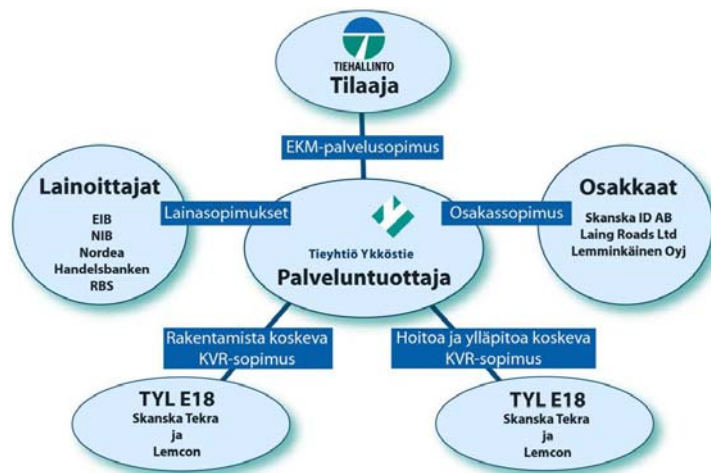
TIEHALLINTO
Tilaaja

EKM-palvelusopimus

Lainoittajat
EIB
NIB
Nordea
Handelsbanken
RBS

Lainasopimukset

Tieyhtiö Ykköstie
Palveluntuottaja

Osakassopimus

Osakkaat
Skanska ID AB
Laing Roads Ltd
Lemminkäinen Oyj

Rakentamista koskeva KVR-sopimus

Hoitoa ja ylläpitoa koskeva KVR-sopimus

TYL E18
Skanska Tekra
ja
Lemcon

TYL E18
Skanska Tekra
ja
Lemcon